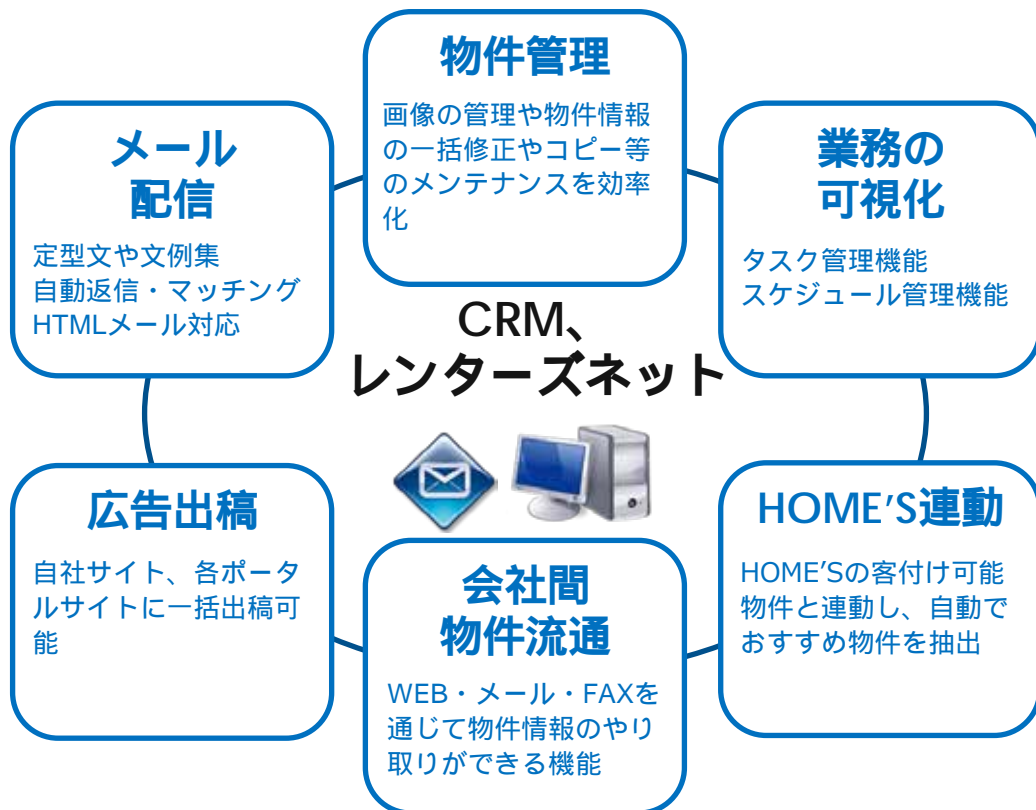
物件管理

画像の管理や物件情報の一括修正やコピー等のメンテナンスを効率化

メール配信

定型文や文例集
自動返信・マッチング
HTMLメール対応

業務の可視化

タスク管理機能
スケジュール管理機能

CRM、
レンターズネット

広告出稿

自社サイト、各ポータルサイトに一括出稿可能

HOME'S連動

HOME'Sの客付け可能物件と連動し、自動でおすすめ物件を抽出

会社間物件流通

WEB・メール・FAXを通じて物件情報のやり取りができる機能